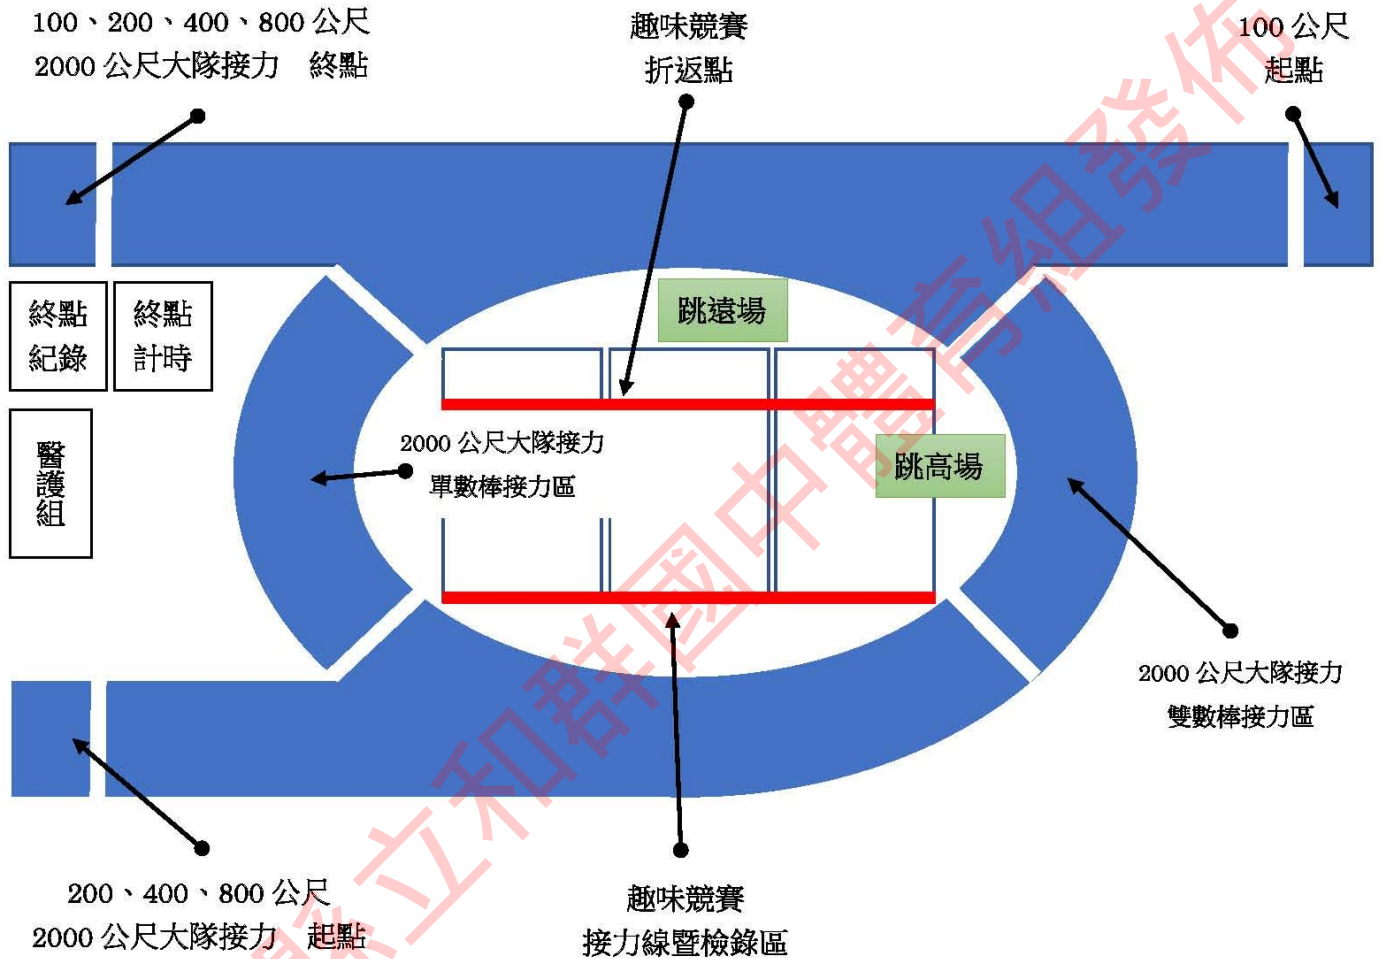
100、200、400、800 公尺
2000 公尺大隊接力　終點

趣味競賽
折返點

100 公尺
起點

終點
紀錄

終點
計時

醫
護
組

跳遠場

2000 公尺大隊接力
單數棒接力區

跳高場

2000 公尺大隊接力
雙數棒接力區

200、400、800 公尺
2000 公尺大隊接力　起點

趣味競賽
接力線暨檢錄區

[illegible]立和群國中體育組發佈